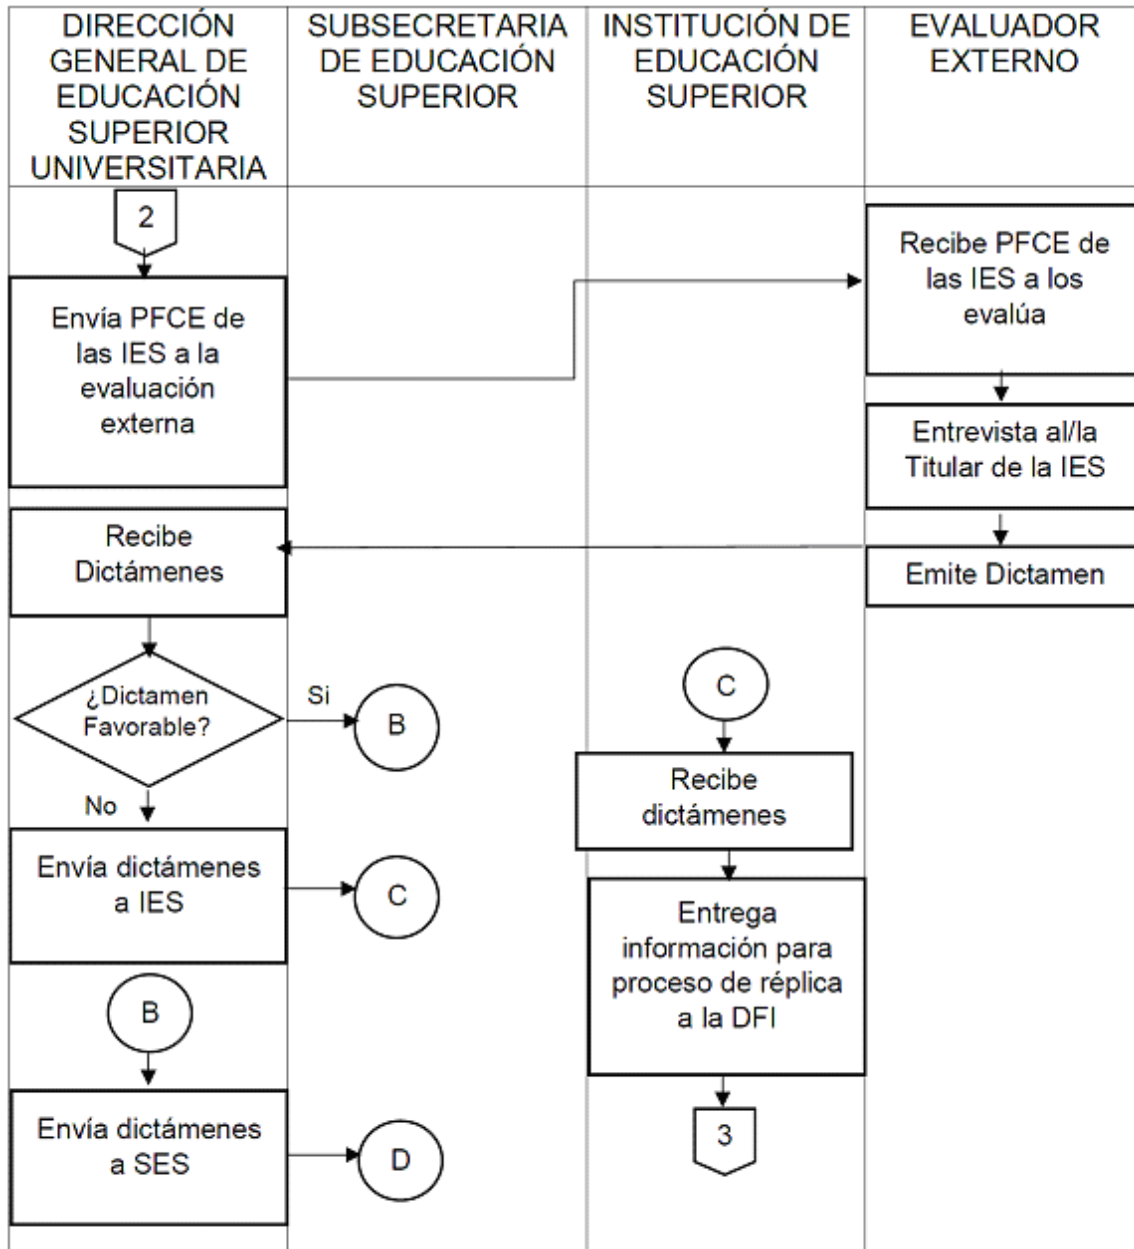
DIRECCIÓN GENERAL DE EDUCACIÓN SUPERIOR UNIVERSITARIA

SUBSECRETARIA DE EDUCACIÓN SUPERIOR

INSTITUCIÓN DE EDUCACIÓN SUPERIOR

EVALUADOR EXTERNO

2

Envía PFCE de las IES a la evaluación externa

Recibe PFCE de las IES a los evalúa

Entrevista al/la Titular de la IES

Emite Dictamen

Recibe Dictámenes

¿Dictamen Favorable?

Si

B

No

Envía dictámenes a IES

C

B

Envía dictámenes a SES

D

C

Recibe dictámenes

Entrega información para proceso de réplica a la DFI

3